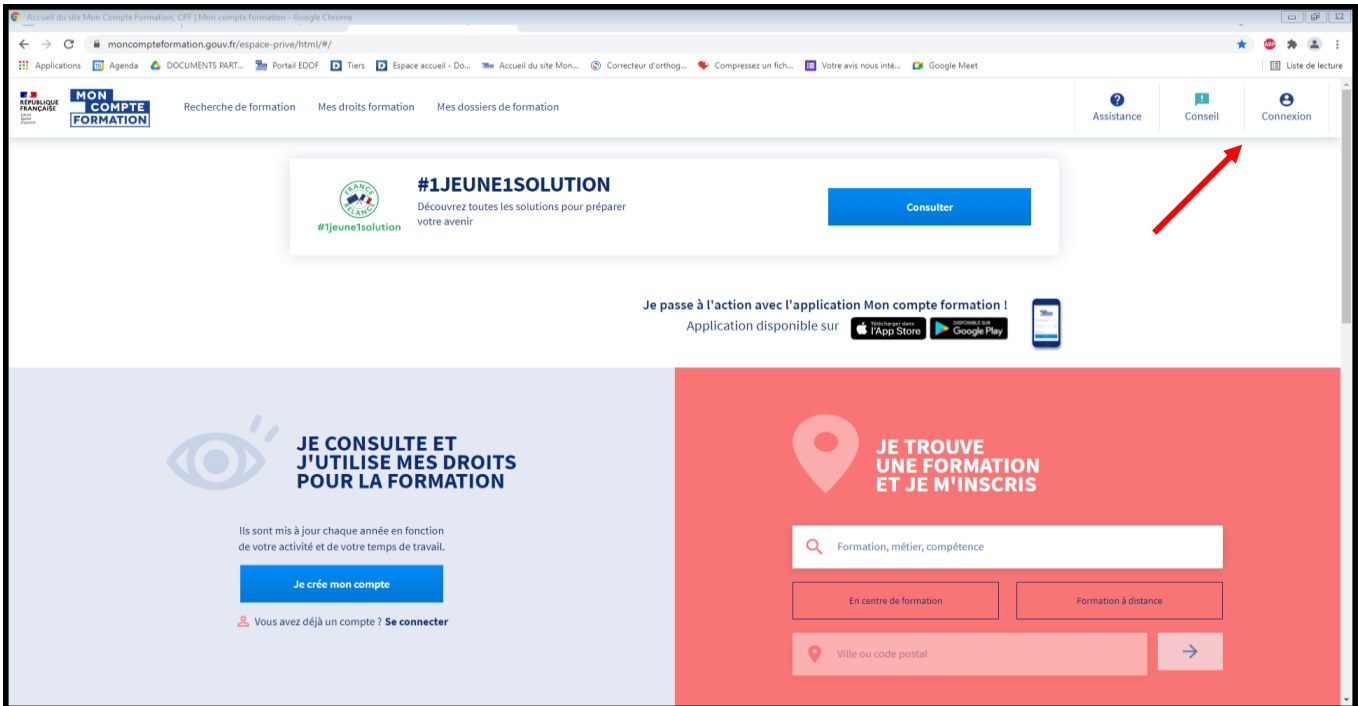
Accueil du site Mon Compte Formation, CPF | Mon compte formation - Google Chrome

moncompteformation.gouv.fr/espace-prive/html/#/

Applications Agenda DOCUMENTS PART... Portail EDOF Tiers Espace accueil - Do... Accueil du site Mon... Correcteur d'orthog... Compressez un fich... Votre avis nous inté... Google Meet Liste de lecture

RÉPUBLIQUE FRANÇAISE Liberté Égalité Fraternité

MON COMPTE FORMATION

Recherche de formation Mes droits formation Mes dossiers de formation

Assistance Conseil Connexion

FRANCE RELANCE

#1jeune1solution

#1JEUNE1SOLUTION

Découvrez toutes les solutions pour préparer votre avenir

Consulter

Je passe à l'action avec l'application Mon compte formation !

Application disponible sur Télécharger dans l'App Store DISPONIBLE SUR Google Play

JE CONSULTE ET J'UTILISE MES DROITS POUR LA FORMATION

Ils sont mis à jour chaque année en fonction de votre activité et de votre temps de travail.

Je crée mon compte

Vous avez déjà un compte ? Se connecter

JE TROUVE UNE FORMATION ET JE M'INSCRIS

Formation, métier, compétence

En centre de formation

Formation à distance

Ville ou code postal